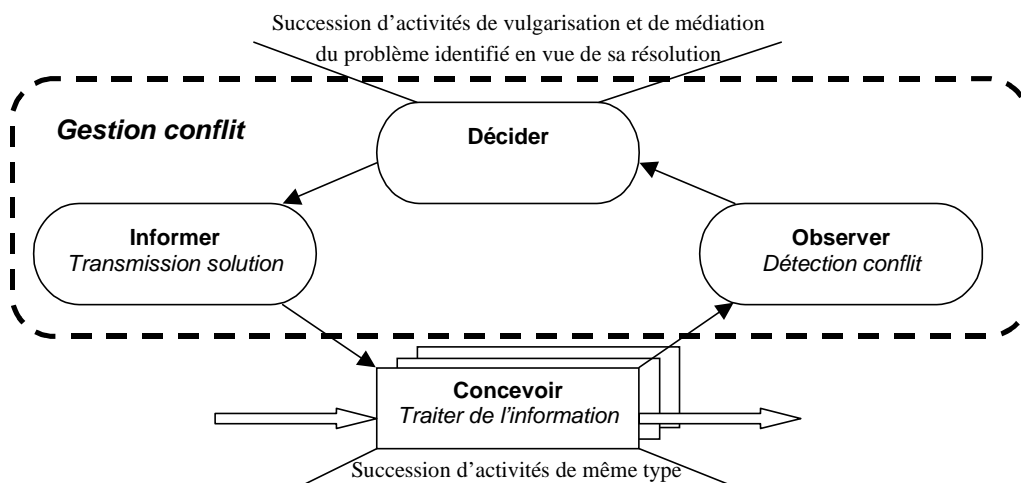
Succession d’activités de vulgarisation et de médiation du problème identifié en vue de sa résolution

Gestion conflit

Décider

Informer
Transmission solution

Observer
Détection conflit

Concevoir
Traiter de l’information

Succession d’activités de même type